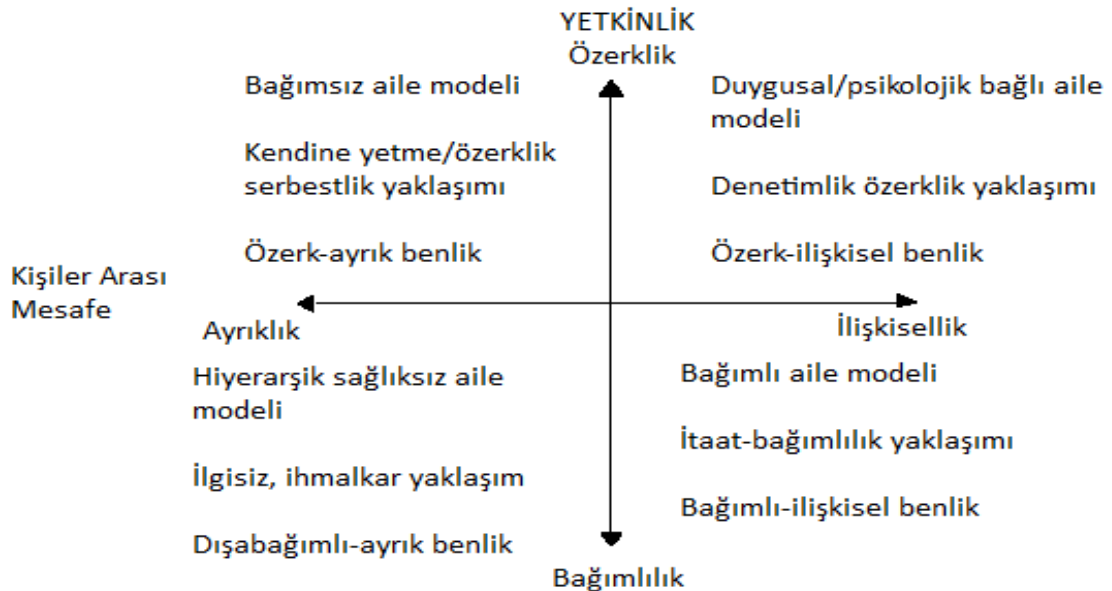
YETKİNLİK
Özerklik

Bağımsız aile modeli

Kendine yetme/özerklik serbestlik yaklaşımı

Özerk-ayrık benlik

Duygusal/psikolojik bağlı aile modeli

Denetimlik özerklik yaklaşımı

Özerk-ilişkisel benlik

Kişiler Arası Mesafe

Ayrıklık

İlişkisellik

Hiyerarşik sağlıksız aile modeli

İlgisiz, ihmalkar yaklaşım

Dışabağımlı-ayrık benlik

Bağımlı aile modeli

İtaat-bağımlılık yaklaşımı

Bağımlı-ilişkisel benlik

Bağımlılık